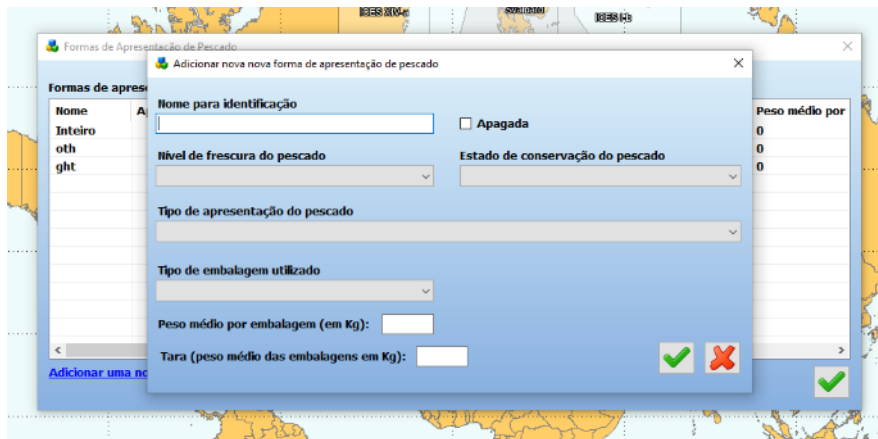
ICES XIV.a
ICES IIb

Formas de Apresentação de Pescado

Formas de apres

| Nome | Ap | Peso médio por |
|---|---|---|
| Inteiro | | 0 |
| oth | | 0 |
| ght | | 0 |

Adicionar uma no

Adicionar nova nova forma de apresentação de pescado

Nome para identificação

Apagada

Nível de frescura do pescado

Estado de conservação do pescado

Tipo de apresentação do pescado

Tipo de embalagem utilizado

Peso médio por embalagem (em Kg):

Tara (peso médio das embalagens em Kg):